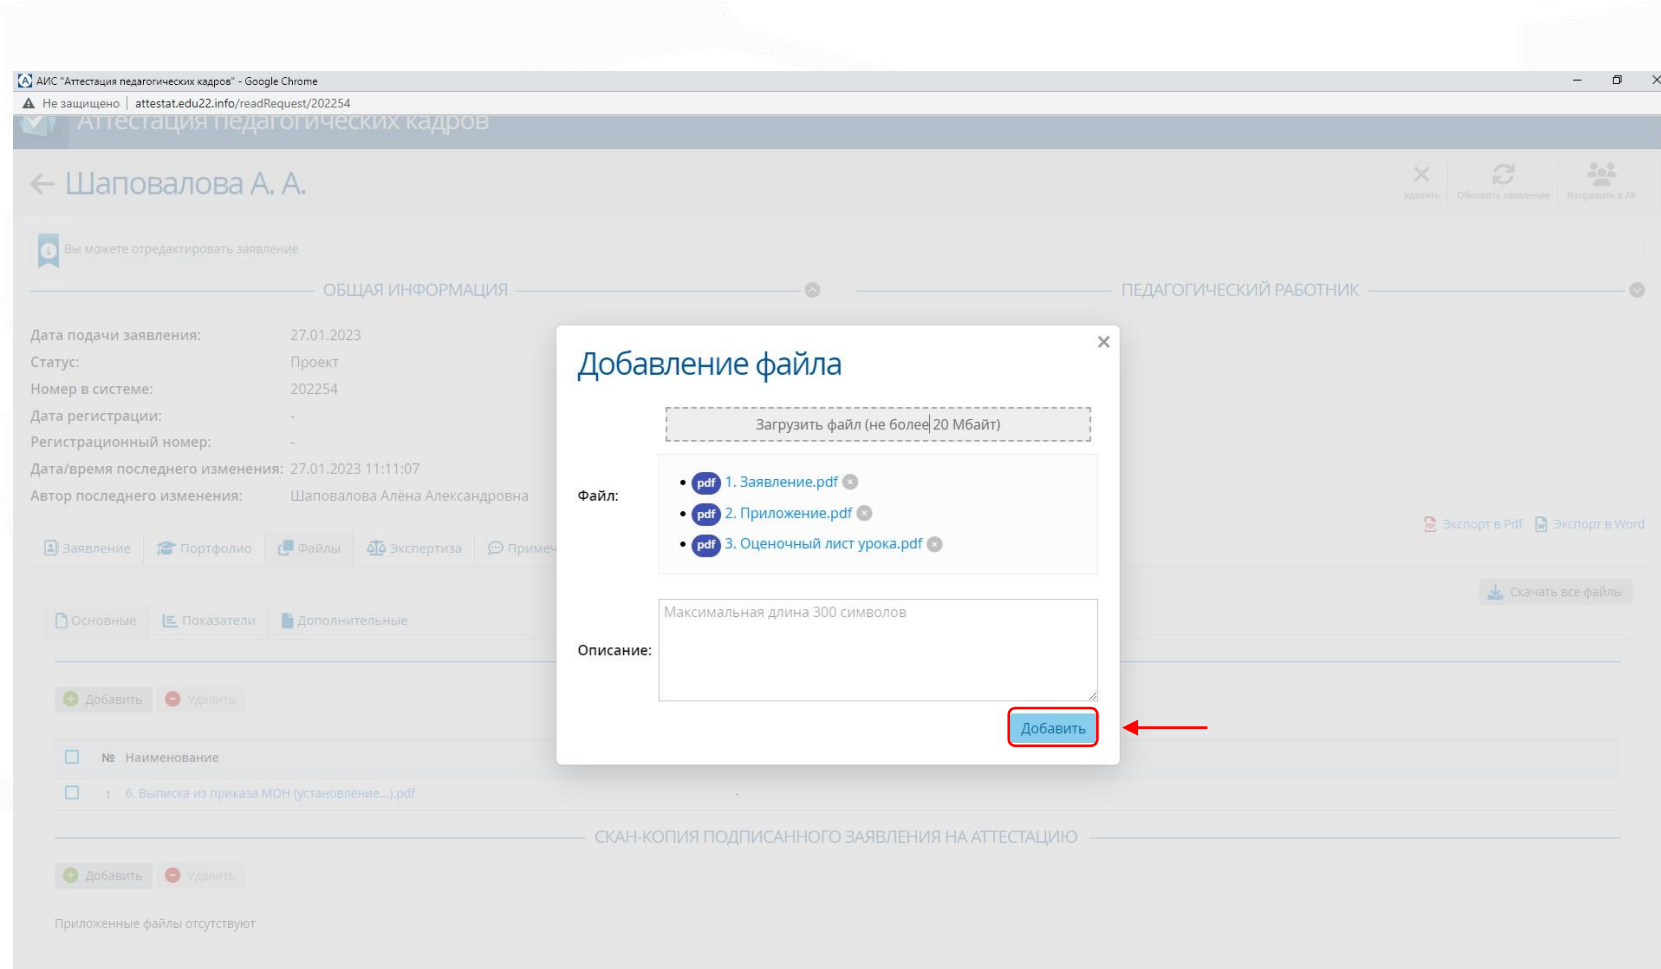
АИС "Аттестация педагогических кадров" - Google Chrome

Не защищено | attestat.edu22.info/readRequest/202254

Аттестация педагогических кадров

← Шаповалова А. А.

Удалить Обновить заявление Направить в АК

Вы можете отредактировать заявление

ОБЩАЯ ИНФОРМАЦИЯ

ПЕДАГОГИЧЕСКИЙ РАБОТНИК

Дата подачи заявления: 27.01.2023
Статус: Проект
Номер в системе: 202254
Дата регистрации: -
Регистрационный номер: -
Дата/время последнего изменения: 27.01.2023 11:11:07
Автор последнего изменения: Шаповалова Алёна Александровна

Экспорт в Pdf Экспорт в Word

Заявление Портфолио Файлы Экспертиза Приме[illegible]

Скачать все файлы

Основные Показатели Дополнительные

Добавить Удалить

№ Наименование

1 6. Выписка из приказа МОН (установление...).pdf -

СКАН-КОПИЯ ПОДПИСАННОГО ЗАЯВЛЕНИЯ НА АТТЕСТАЦИЮ

Добавить Удалить

Приложенные файлы отсутствуют

Добавление файла

Загрузить файл (не более 20 Мбайт)

Файл:
• pdf 1. Заявление.pdf
• pdf 2. Приложение.pdf
• pdf 3. Оценочный лист урока.pdf

Описание:
Максимальная длина 300 символов

Добавить